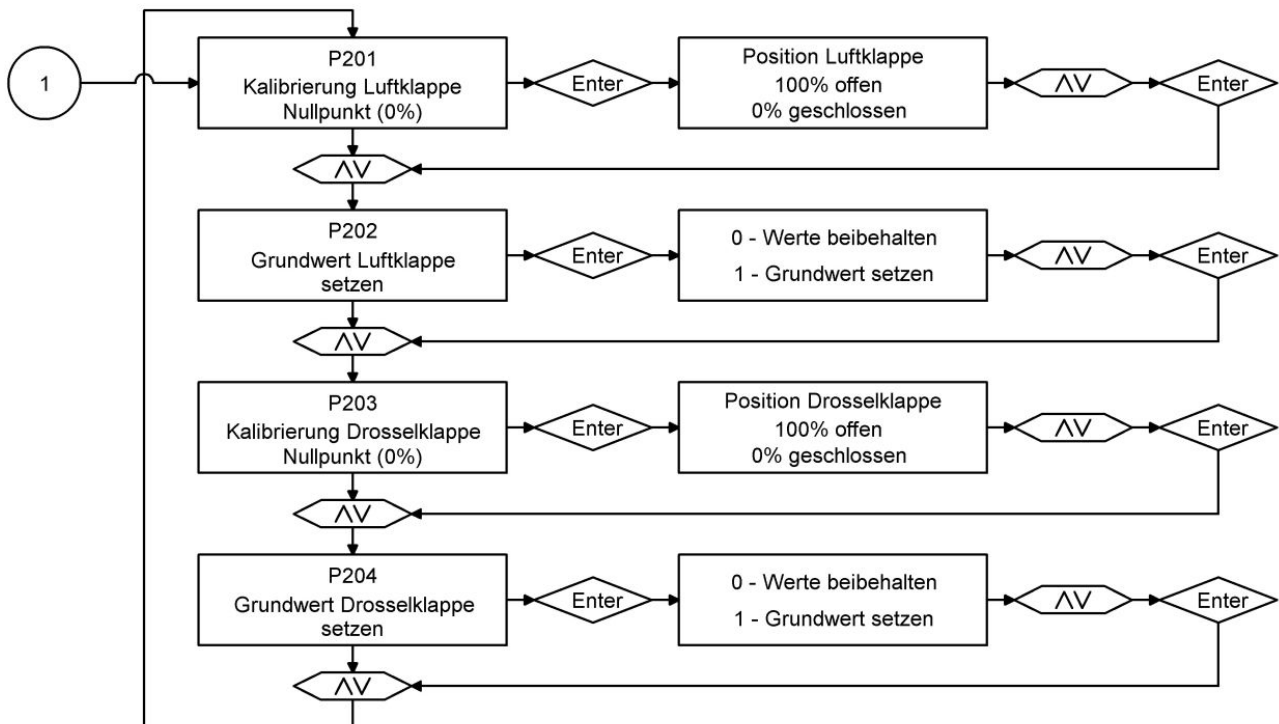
1

P201
Kalibrierung Luftklappe
Nullpunkt (0%)

Enter

Position Luftklappe
100% offen
0% geschlossen

$\wedge\vee$

Enter

$\wedge\vee$

P202
Grundwert Luftklappe
setzen

Enter

0 - Werte beibehalten
1 - Grundwert setzen

$\wedge\vee$

Enter

$\wedge\vee$

P203
Kalibrierung Drosselklappe
Nullpunkt (0%)

Enter

Position Drosselklappe
100% offen
0% geschlossen

$\wedge\vee$

Enter

$\wedge\vee$

P204
Grundwert Drosselklappe
setzen

Enter

0 - Werte beibehalten
1 - Grundwert setzen

$\wedge\vee$

Enter

$\wedge\vee$